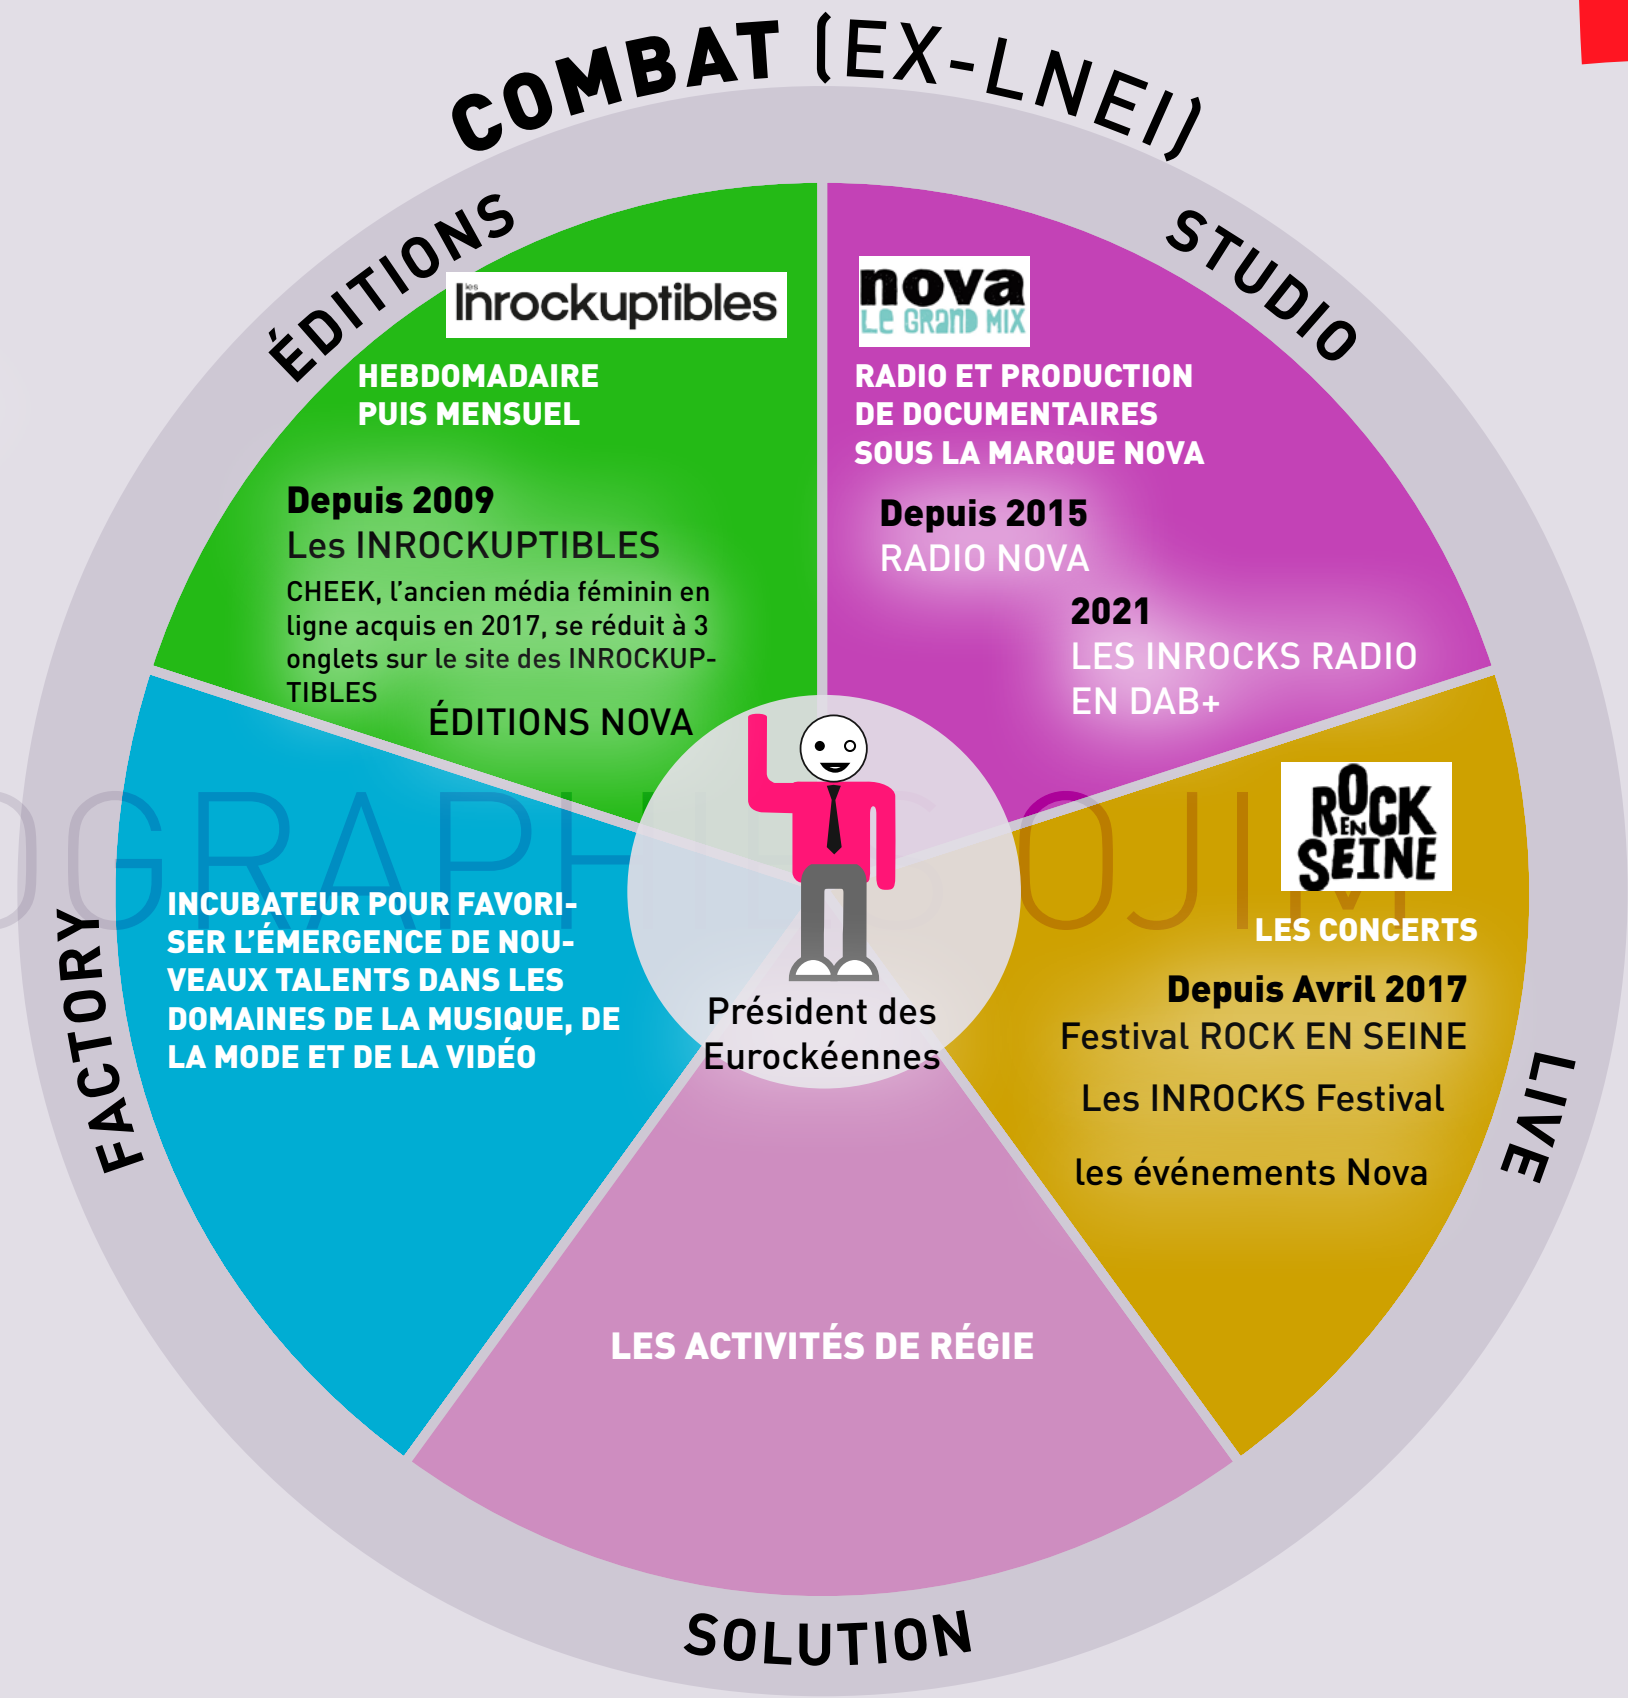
COMBAT (EX-LNEI)

ÉDITIONS

les Inrockuptibles

HEBDOMADAIRE PUIS MENSUEL

Depuis 2009
Les INROCKUPTIBLES
CHEEK, l'ancien média féminin en ligne acquis en 2017, se réduit à 3 onglets sur le site des INROCKUPTIBLES
ÉDITIONS NOVA

STUDIO

nova
Le Grand Mix

RADIO ET PRODUCTION DE DOCUMENTAIRES SOUS LA MARQUE NOVA

Depuis 2015
RADIO NOVA
2021
LES INROCKS RADIO EN DAB+

GRAPHIQUES OJIM

FACTORY

INCUBATEUR POUR FAVORISER L'ÉMERGENCE DE NOUVEAUX TALENTS DANS LES DOMAINES DE LA MUSIQUE, DE LA MODE ET DE LA VIDÉO

Président des Eurockéennes

LIVE

ROCK EN SEINE

LES CONCERTS
Depuis Avril 2017
Festival ROCK EN SEINE
Les INROCKS Festival
les événements Nova

SOLUTION

LES ACTIVITÉS DE RÉGIE